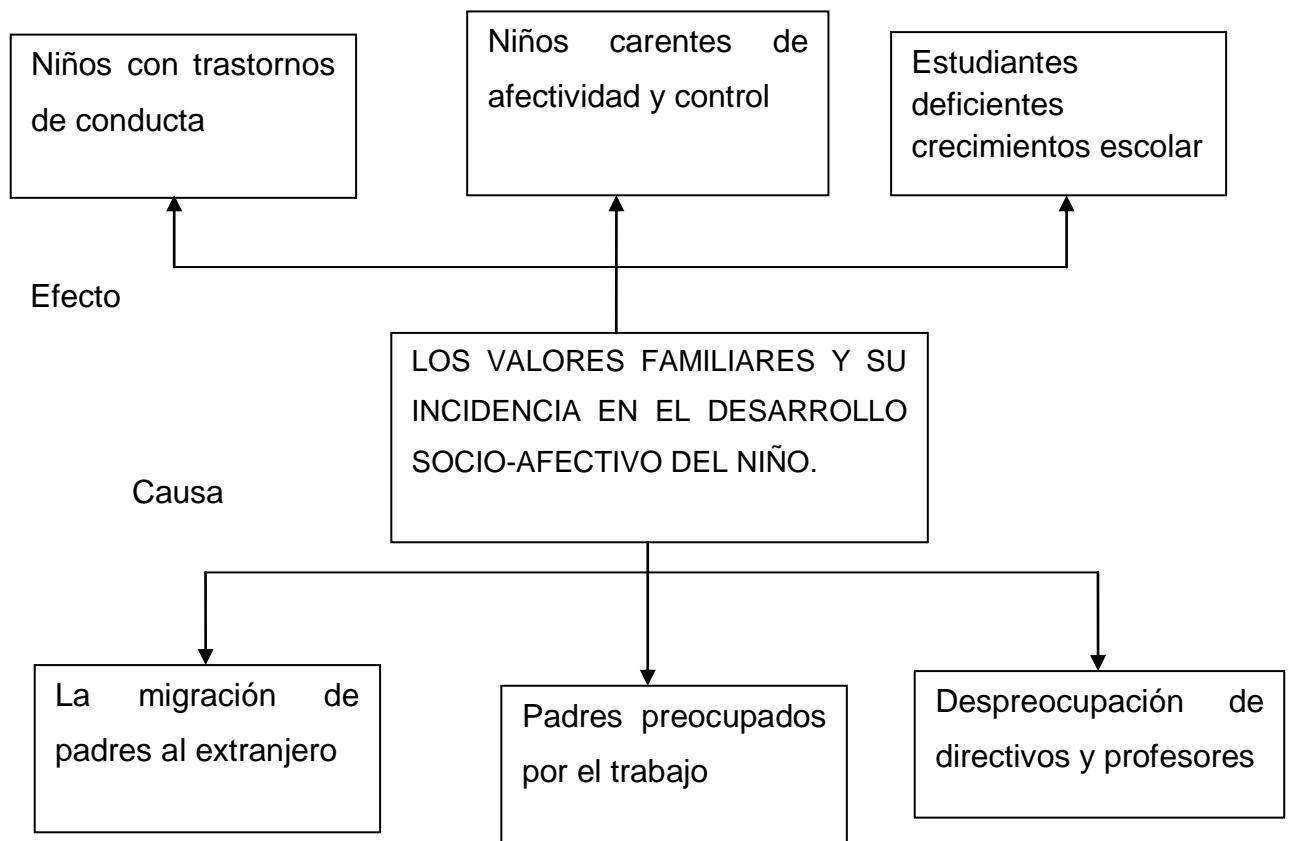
Niños con trastornos de conducta

Niños carentes de afectividad y control

Estudiantes deficientes crecimientos escolar

Efecto

LOS VALORES FAMILIARES Y SU INCIDENCIA EN EL DESARROLLO SOCIO-AFECTIVO DEL NIÑO.

Causa

La migración de padres al extranjero

Padres preocupados por el trabajo

Despreocupación de directivos y profesores